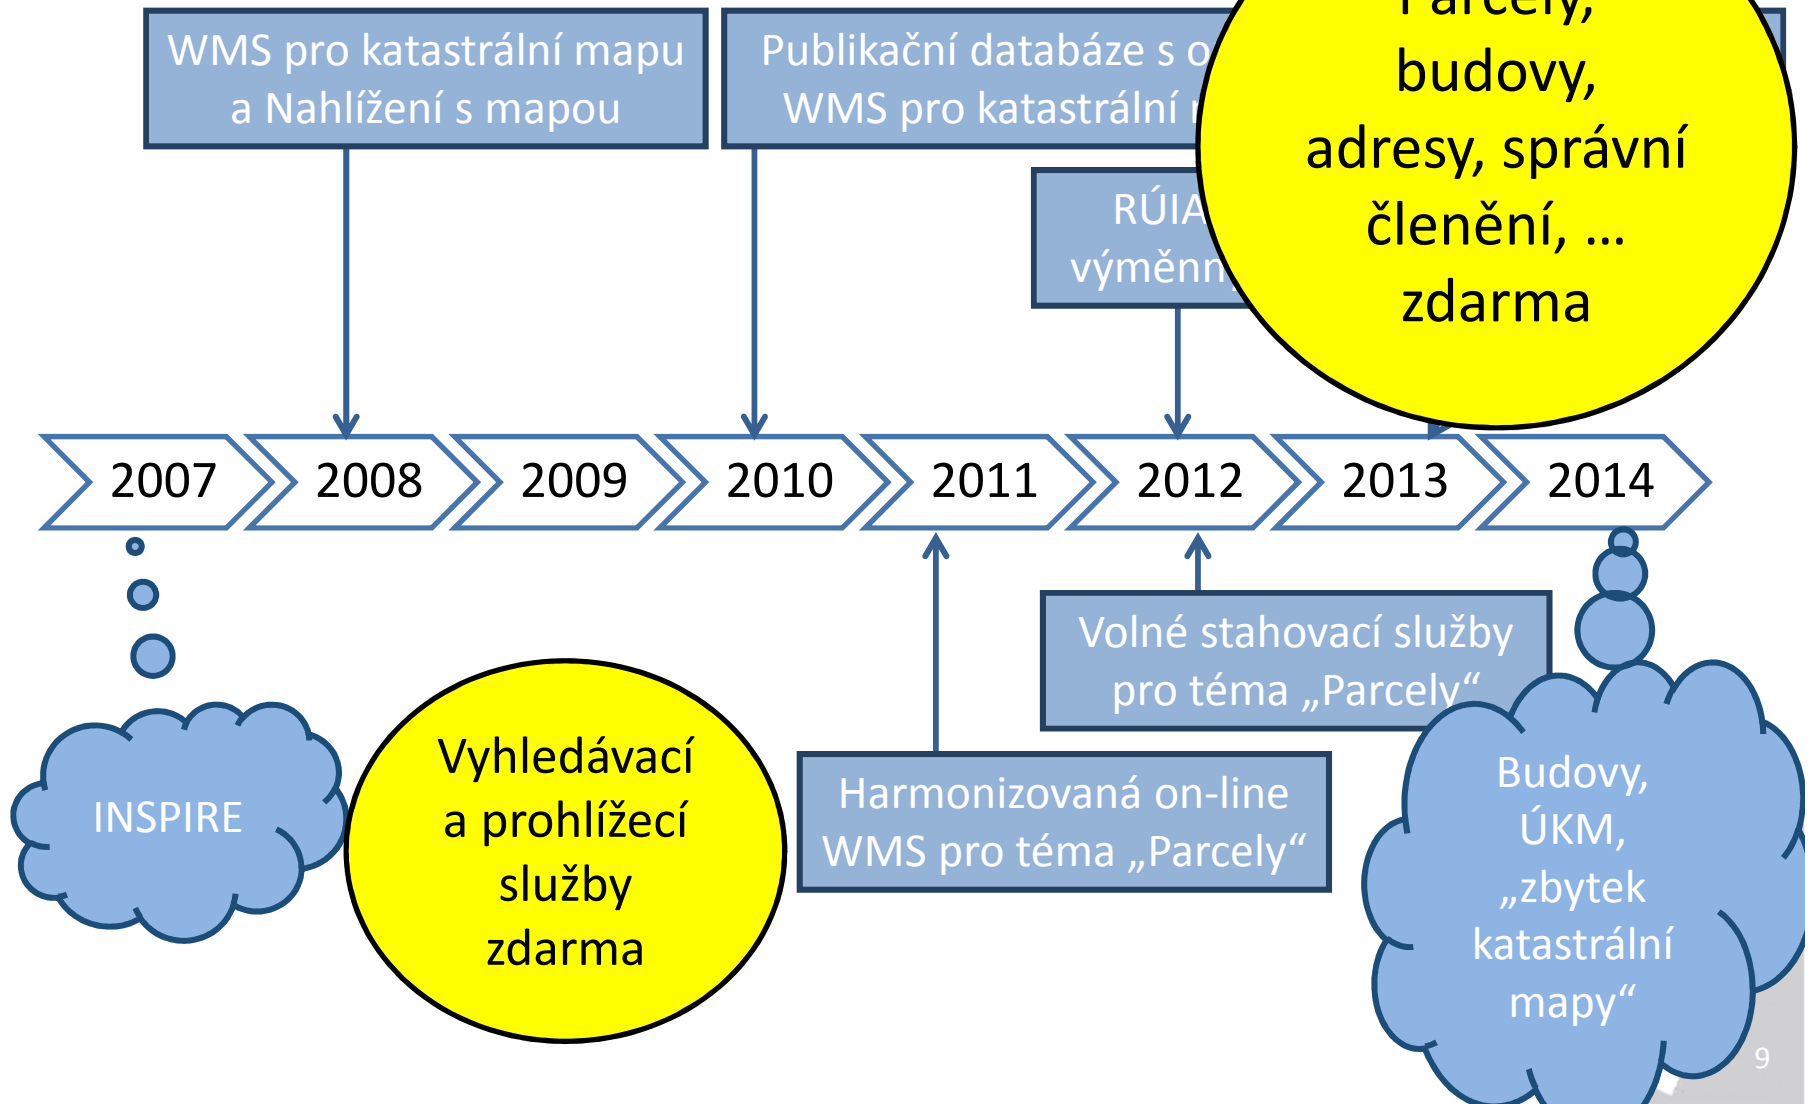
WMS pro katastrální mapu a Nahlížení s mapou

Publikační databáze s o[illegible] WMS pro katastrální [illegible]

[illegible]

budovy, adresy, správní členění, … zdarma

RÚIA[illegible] výměnn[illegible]

2007

2008

2009

2010

2011

2012

2013

2014

INSPIRE

Vyhledávací a prohlížecí služby zdarma

Harmonizovaná on-line WMS pro téma „Parcely“

Volné stahovací služby pro téma „Parcely“

Budovy, ÚKM, „zbytek katastrální mapy“

9